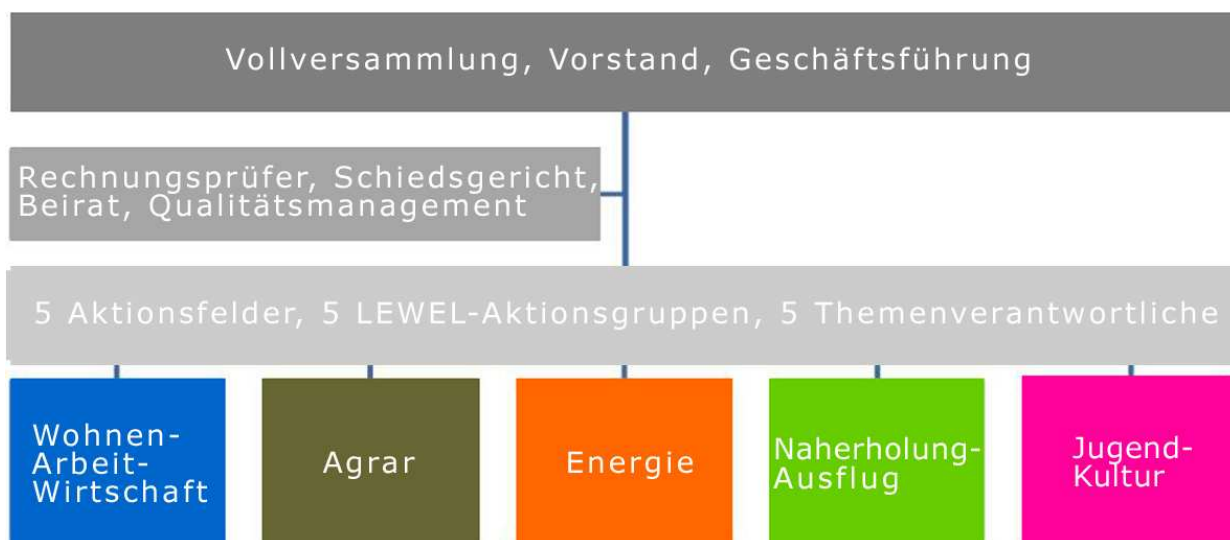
Vollversammlung, Vorstand, Geschäftsführung

Rechnungsprüfer, Schiedsgericht, Beirat, Qualitätsmanagement

5 Aktionsfelder, 5 LEWEL-Aktionsgruppen, 5 Themenverantwortliche

Wohnen-Arbeit-Wirtschaft

Agrar

Energie

Naherholung-Ausflug

Jugend-Kultur